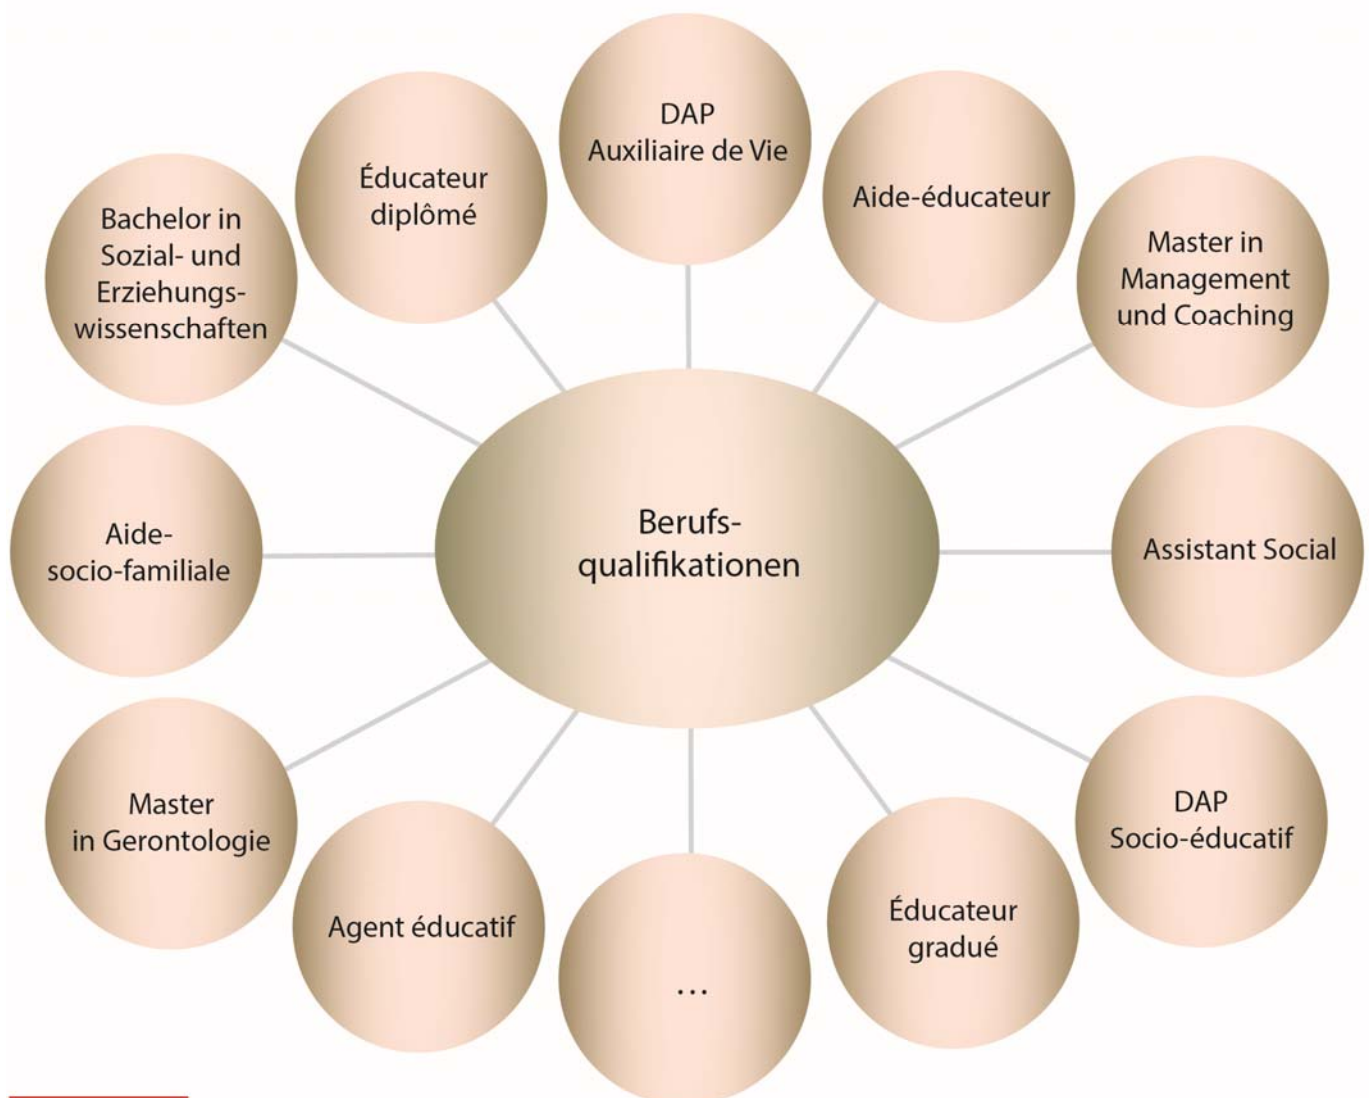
DAP
Auxiliaire de Vie

Éducateur diplômé

Aide-éducateur

Bachelor in Sozial- und Erziehungswissenschaften

Master in Management und Coaching

Berufsqualifikationen

Aide-socio-familiale

Assistant Social

Master in Gerontologie

DAP
Socio-éducatif

Agent éducatif

...

Éducateur gradué